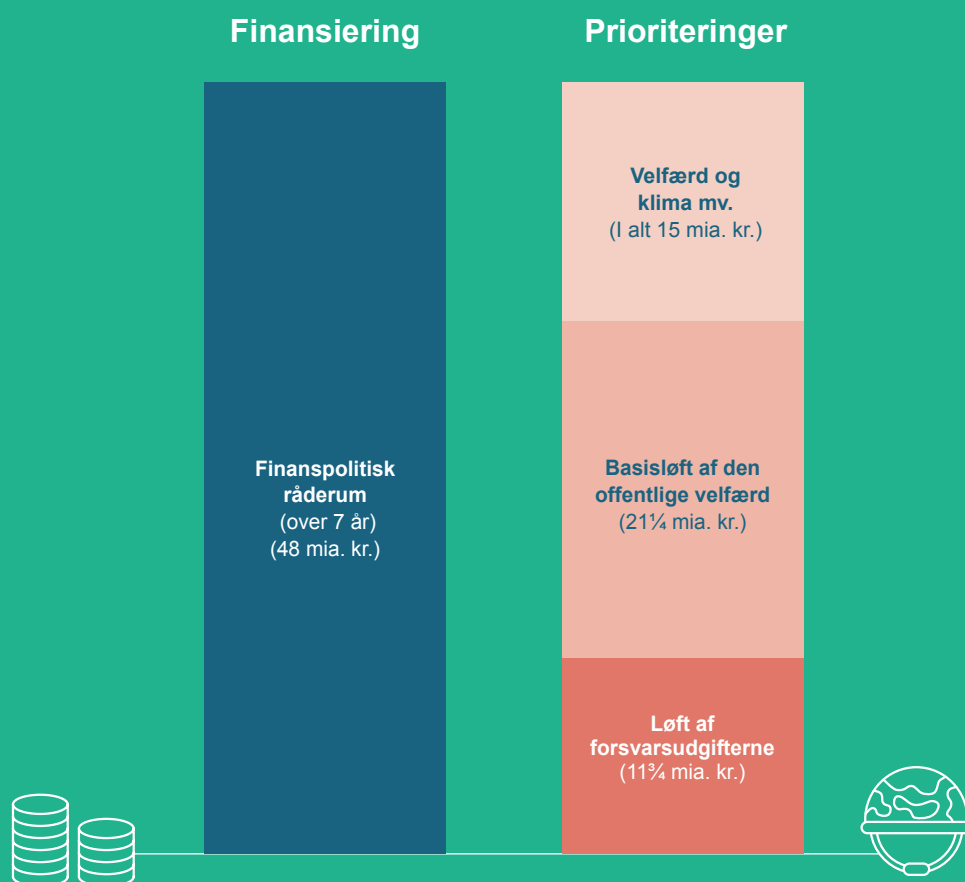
Finansiering

Prioriteringer

Finanspolitisk råderum
(over 7 år)
(48 mia. kr.)

Velfærd og klima mv.
(I alt 15 mia. kr.)

Basisløft af den offentlige velfærd
(21¼ mia. kr.)

Løft af forsvarsudgifterne
(11¾ mia. kr.)